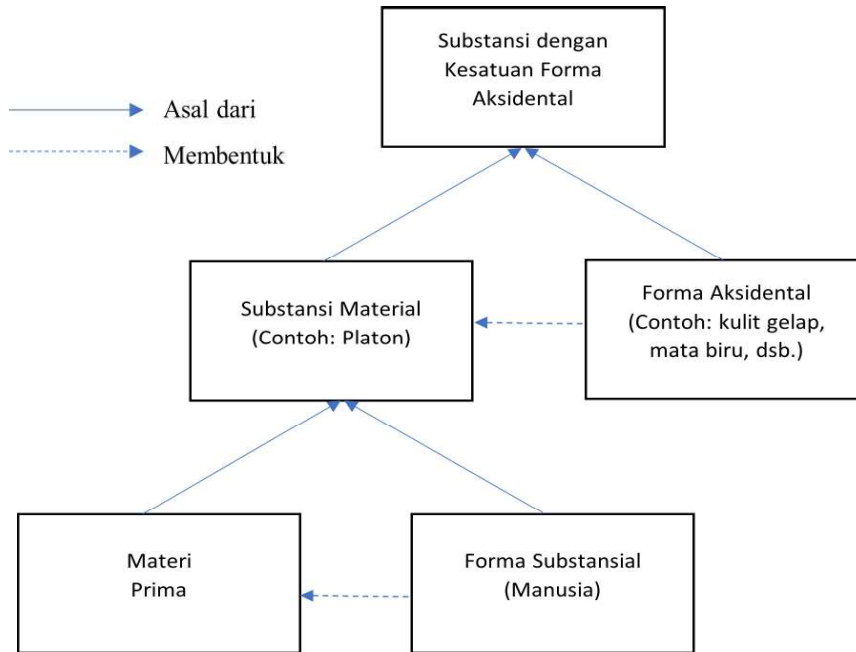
Asal dari

Membentuk

Substansi dengan Kesatuan Forma Aksidental

Substansi Material (Contoh: Platon)

Forma Aksidental (Contoh: kulit gelap, mata biru, dsb.)

Materi Prima

Forma Substansial (Manusia)